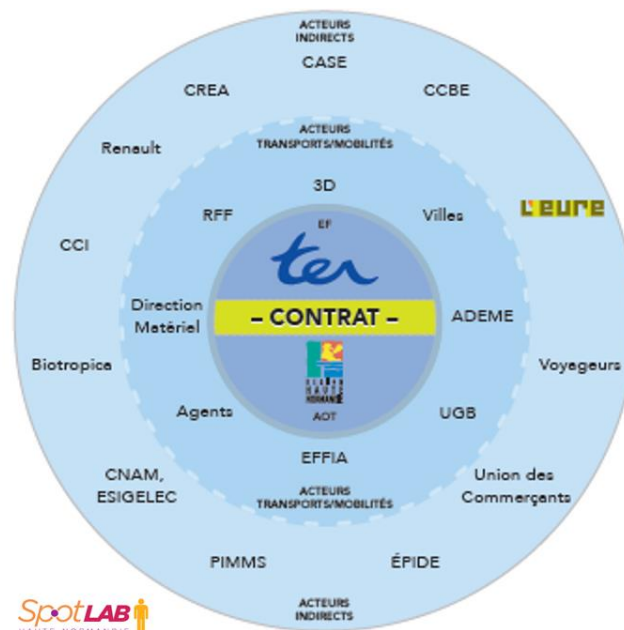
ACTEURS INDIRECTS

CASE

CREA

CCBE

Renault

ACTEURS TRANSPORTS/MOBILITÉS

3D

RFF

Villes

L'eure

CCI

EF

ter

Direction Matériel

– CONTRAT –

ADEME

Biotropica

RÉGION HAUTE NORMANDIE

Voyageurs

Agents

AOT

UGB

EFFIA

CNAM, ESIGELEC

ACTEURS TRANSPORTS/MOBILITÉS

Union des Commerçants

PIMMS

ÉPIDE

SpotLAB

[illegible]

ACTEURS INDIRECTS